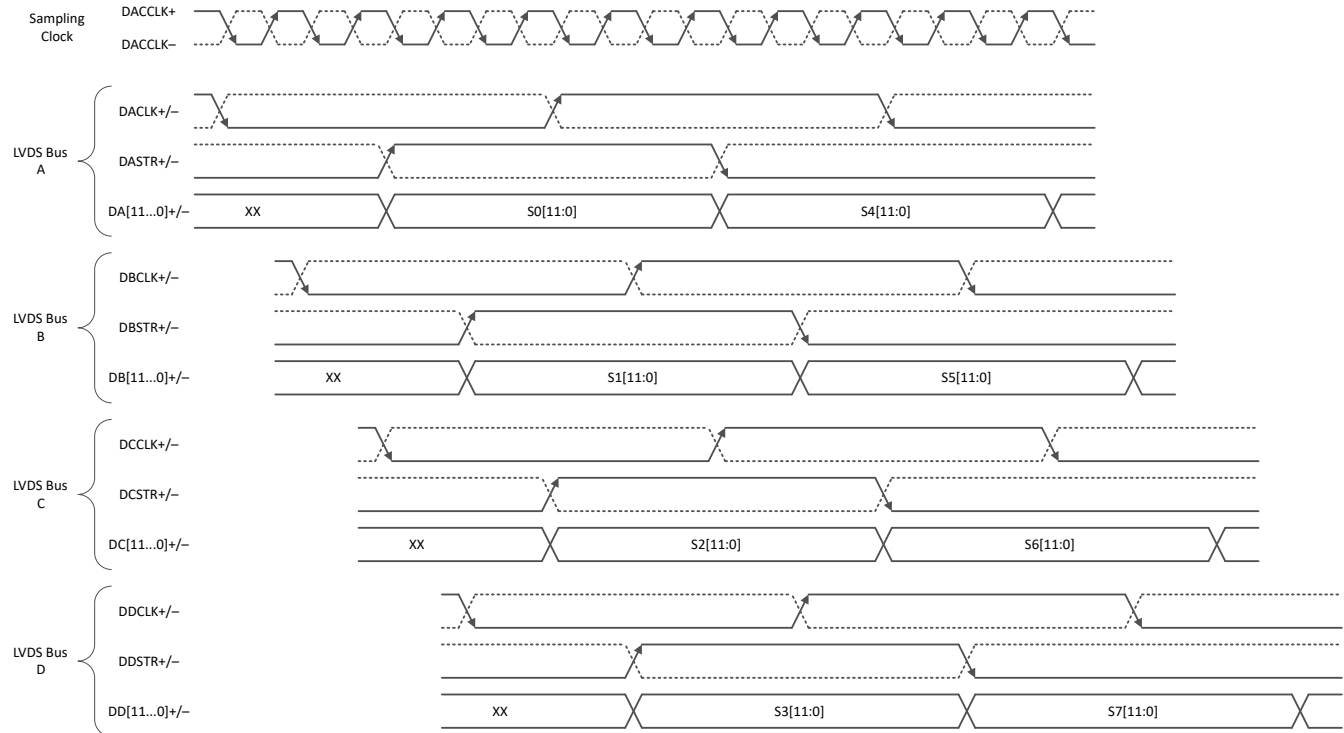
Sampling Clock

DACCLK+

DACCLK–

LVDS Bus A

DACLK+/–

DASTR+/–

DA[11...0]+/–

XX

S0[11:0]

S4[11:0]

LVDS Bus B

DBCLK+/–

DBSTR+/–

DB[11...0]+/–

XX

S1[11:0]

S5[11:0]

LVDS Bus C

DCCLK+/–

DCSTR+/–

DC[11...0]+/–

XX

S2[11:0]

S6[11:0]

LVDS Bus D

DDCLK+/–

DDSTR+/–

DD[11...0]+/–

XX

S3[11:0]

S7[11:0]